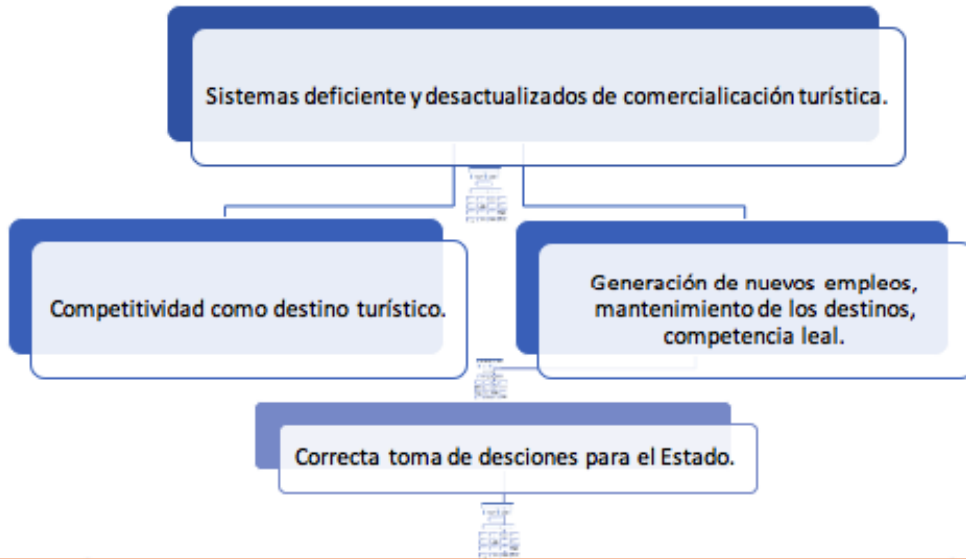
Sistemas deficiente y desactualizados de comercialicación turística.

Competitividad como destino turístico.

Generación de nuevos empleos, mantenimiento de los destinos, competencia leal.

Correcta toma de desciones para el Estado.